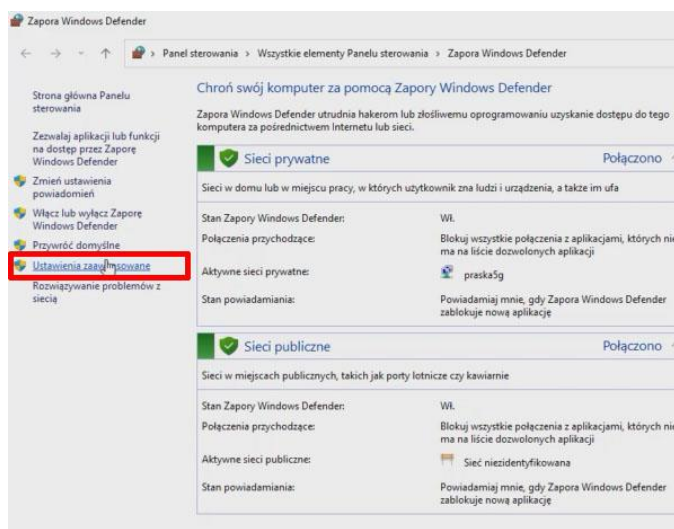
Zapora Windows Defender

Panel sterowania › Wszystkie elementy Panelu sterowania › Zapora Windows Defender

Strona główna Panelu sterowania

Zezwalaj aplikacji lub funkcji na dostęp przez Zaporę Windows Defender

Zmień ustawienia powiadomień

Włącz lub wyłącz Zaporę Windows Defender

Przywróć domyślne

Ustawienia zaaw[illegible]sowane

Rozwiązywanie problemów z siecią

Chroń swój komputer za pomocą Zapory Windows Defender

Zapora Windows Defender utrudnia hakerom lub złośliwemu oprogramowaniu uzyskanie dostępu do tego komputera za pośrednictwem Internetu lub sieci.

Sieci prywatne

Połączono

Sieci w domu lub w miejscu pracy, w których użytkownik zna ludzi i urządzenia, a także im ufa

| | |
|---|---|
| Stan Zapory Windows Defender: | Wł. |
| Połączenia przychodzące: | Blokuj wszystkie połączenia z aplikacjami, których nie ma na liście dozwolonych aplikacji |
| Aktywne sieci prywatne: | praska5g |
| Stan powiadamiania: | Powiadamiaj mnie, gdy Zapora Windows Defender zablokuje nową aplikację |

Sieci publiczne

Połączono

Sieci w miejscach publicznych, takich jak porty lotnicze czy kawiarnie

| | |
|---|---|
| Stan Zapory Windows Defender: | Wł. |
| Połączenia przychodzące: | Blokuj wszystkie połączenia z aplikacjami, których nie ma na liście dozwolonych aplikacji |
| Aktywne sieci publiczne: | Sieć niezidentyfikowana |
| Stan powiadamiania: | Powiadamiaj mnie, gdy Zapora Windows Defender zablokuje nową aplikację |